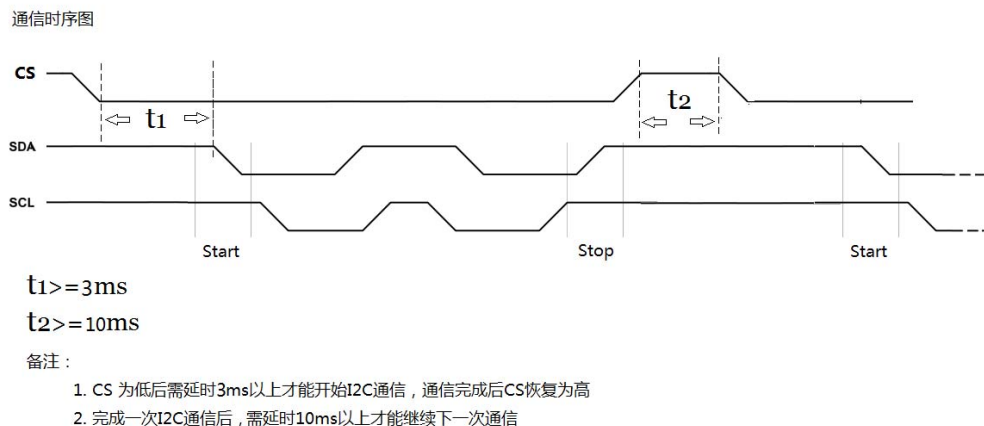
通信时序图

CS

t1

t2

SDA

SCL

Start

Stop

Start

$t_1>=3ms$

$t_2>=10ms$

备注：

1. CS 为低后需延时3ms以上才能开始I2C通信，通信完成后CS恢复为高

2. 完成一次I2C通信后，需延时10ms以上才能继续下一次通信